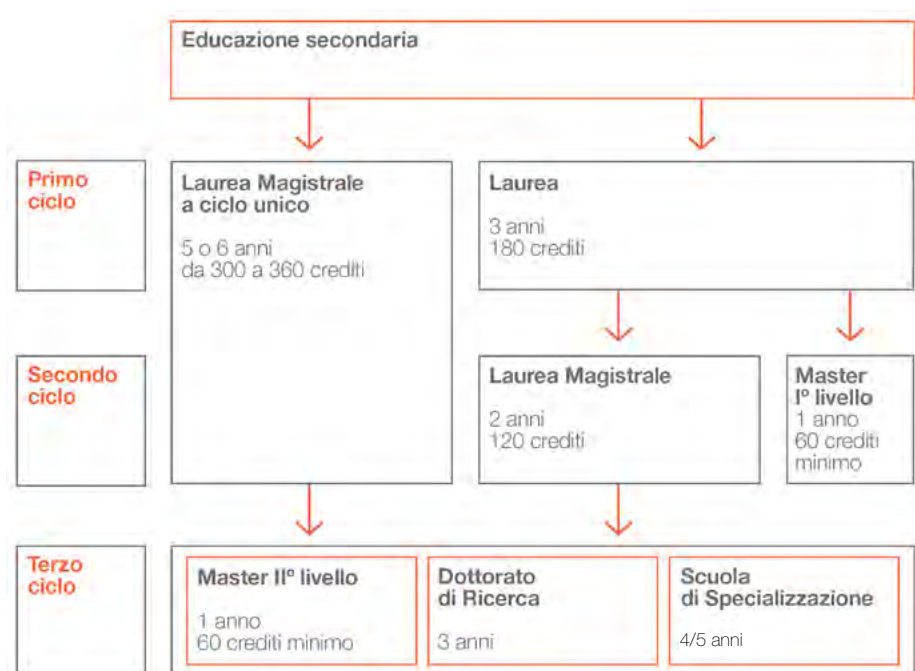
Educazione secondaria

Primo ciclo

Laurea Magistrale a ciclo unico

5 o 6 anni
da 300 a 360 crediti

Laurea

3 anni
180 crediti

Secondo ciclo

Laurea Magistrale

2 anni
120 crediti

Master I° livello
1 anno
60 crediti minimo

Terzo ciclo

Master II° livello

1 anno
60 crediti minimo

Dottorato di Ricerca

3 anni

Scuola di Specializzazione

4/5 anni